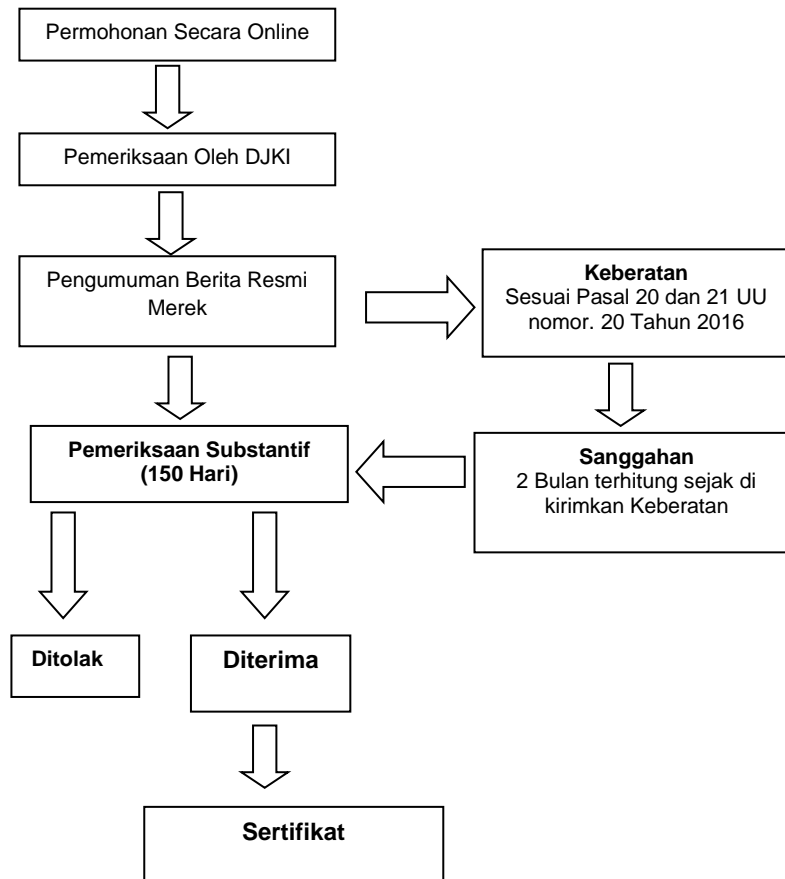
Permohonan Secara Online

Pemeriksaan Oleh DJKI

Pengumuman Berita Resmi Merek

**Keberatan**
Sesuai Pasal 20 dan 21 UU nomor. 20 Tahun 2016

**Sanggahan**
2 Bulan terhitung sejak di kirimkan Keberatan

**Pemeriksaan Substantif (150 Hari)**

**Ditolak**

**Diterima**

**Sertifikat**